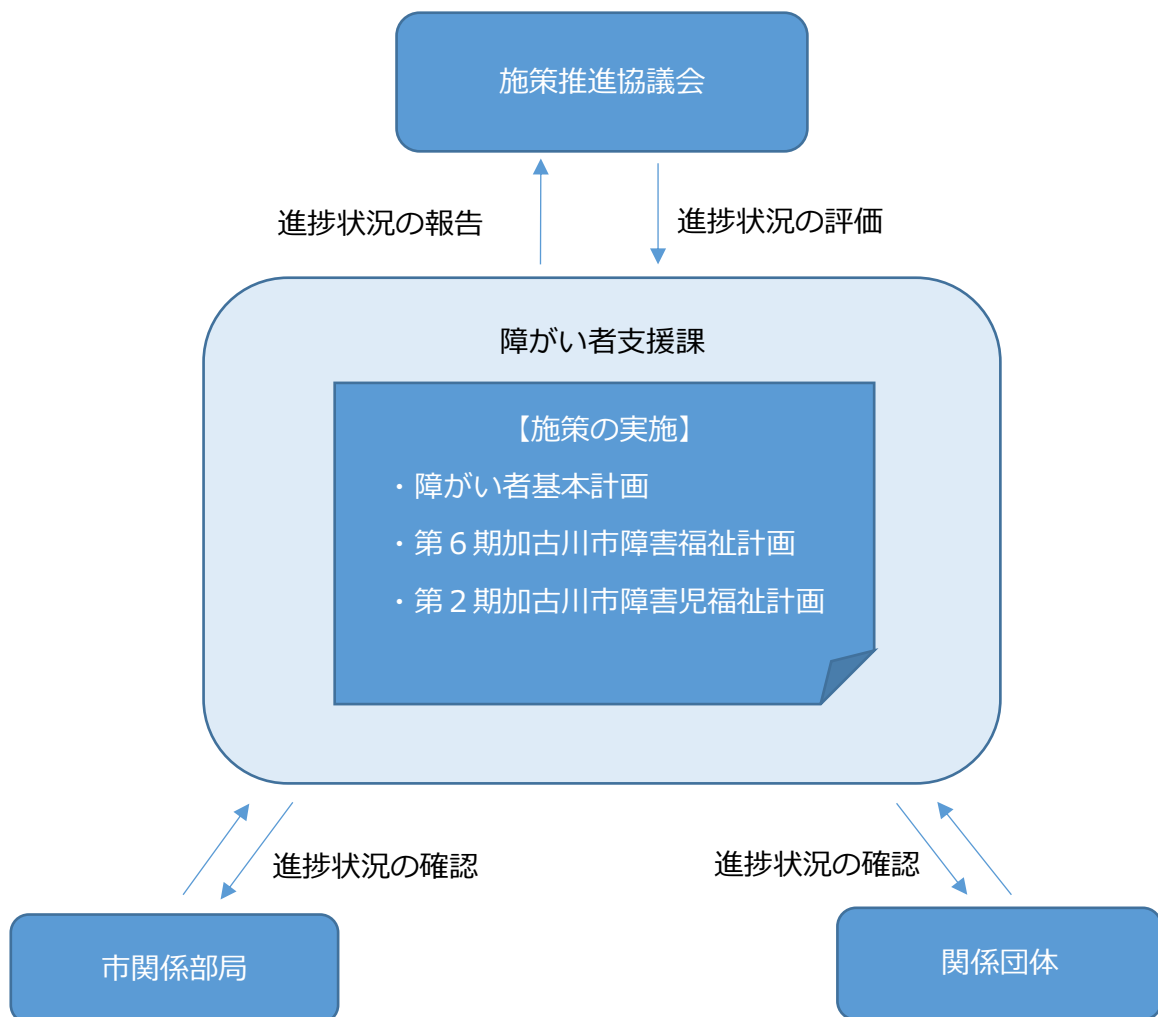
施策推進協議会

進捗状況の報告

進捗状況の評価

障がい者支援課

【施策の実施】
・障がい者基本計画
・第６期加古川市障害福祉計画
・第２期加古川市障害児福祉計画

進捗状況の確認

進捗状況の確認

市関係部局

関係団体